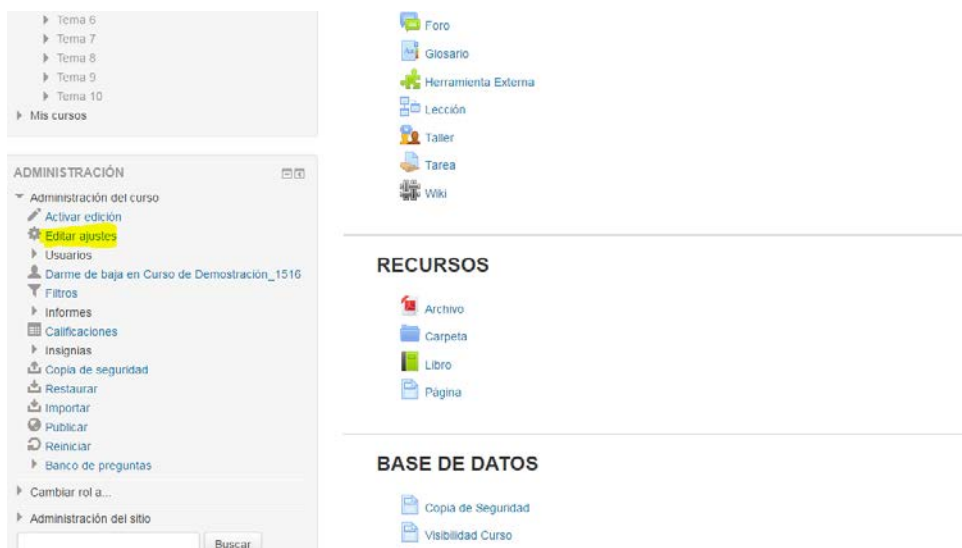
Tema 6
Tema 7
Tema 8
Tema 9
Tema 10
Mis cursos

ADMINISTRACIÓN
Administración del curso
Activar edición
Editar ajustes
Usuarios
Darme de baja en Curso de Demostración_1516
Filtros
Informes
Calificaciones
Insignias
Copia de seguridad
Restaurar
Importar
Publicar
Reiniciar
Banco de preguntas
Cambiar rol a...
Administración del sitio
Buscar

Foro
Glosario
Herramienta Externa
Lección
Taller
Tarea
Wiki

RECURSOS

Archivo
Carpeta
Libro
Página

BASE DE DATOS

Copia de Seguridad
Visibilidad Curso